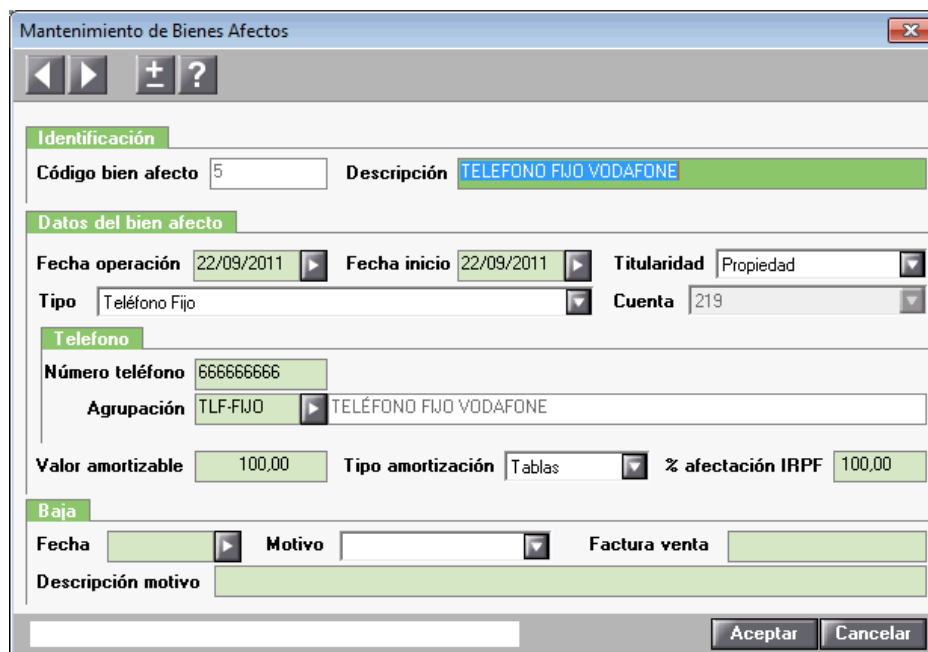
Mantenimiento de Bienes Afectos

±?

Identificación

Código bien afecto 5

Descripción TELEFONO FIJO VODAFONE

Datos del bien afecto

Fecha operación 22/09/2011

Fecha inicio 22/09/2011

Titularidad Propiedad

Tipo Teléfono Fijo

Cuenta 219

Telefono

Número teléfono 666666666

Agrupación TLF-FIJO TELÉFONO FIJO VODAFONE

Valor amortizable 100,00

Tipo amortización Tablas

% afectación IRPF 100,00

Baja

Fecha

Motivo

Factura venta

Descripción motivo

Aceptar

Cancelar